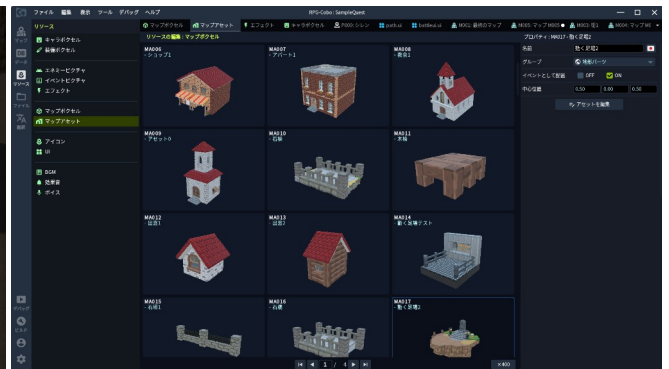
ファイル 編集 表示 ツール デバッグ ヘルプ

RPG-Cobo : SampleQuest

リソース

キャラボクセル
装備ボクセル
エネミーピクチャ
イベントピクチャ
エフェクト
マップボクセル
マップセット
アイコン
UI
BGM
効果音
ボイス

マップ
データ
リソース
ファイル
翻訳
デバッグ
ビルド

マップボクセル | マップセット | エフェクト | キャラボクセル | P000:シレン | parts.ui | battleui.ui | M001:最初のマップ | M005:マップM005 | M001:町1 | M004:マップM0

リソースの編集 : マップボクセル

MA006
・ショップ1

MA007
・アパート1

MA008
・教会1

MA009
・アセット0

MA010
・石壁

MA011
・本箱

MA012
居酒1

MA013
居酒2

MA014
・動く岩場テスト

MA015
・石壁1

MA016
・石壁

MA017
・動く岩場2

1 / 4

×400

プロパティ : MA017・動く岩場2

名前 動く岩場2

グループ 地形パーツ

イベントとして配置 OFF ON

中心座標 0.50 0.00 0.50

アセットを編集